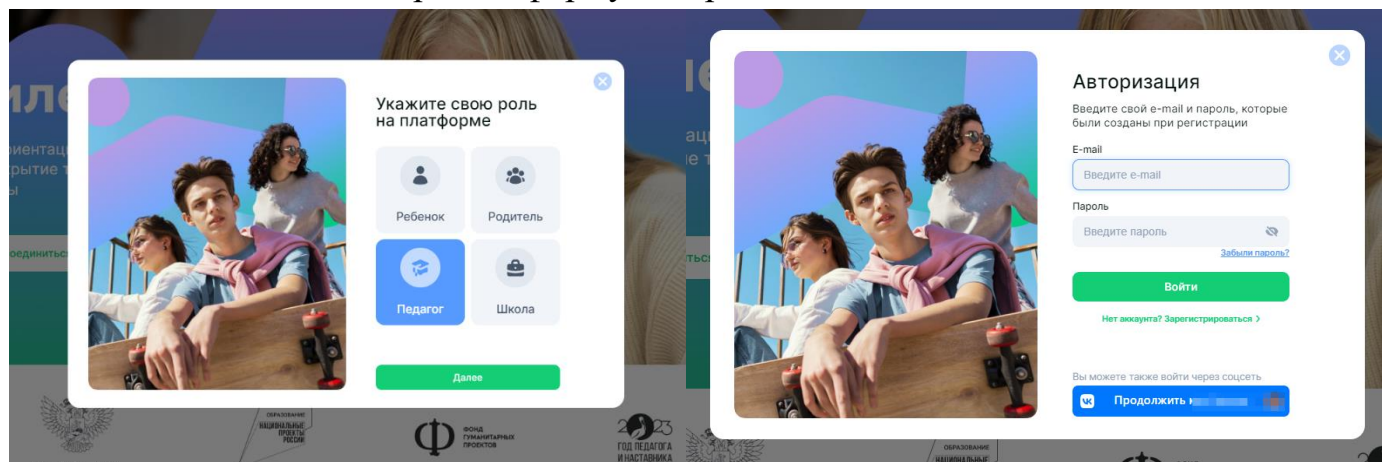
Укажите свою роль на платформе

Ребенок

Родитель

Педагог

Школа

Далее

ориентац
крытие т
ы

соединиться

ОБРАЗОВАНИЕ
НАЦИОНАЛЬНЫЕ ПРОЕКТЫ РОССИИ

ФОНД ГУМАНИТАРНЫХ ПРОЕКТОВ

2023 ГОД ПЕДАГОГА И НАСТАВНИКА

Авторизация

Введите свой e-mail и пароль, которые были созданы при регистрации

E-mail

Введите e-mail

Пароль

Введите пароль

Забыли пароль?

Войти

Нет аккаунта? Зарегистрироваться >

Вы можете также войти через соцсеть

Продолжить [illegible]

ОБРАЗОВАНИЕ
НАЦИОНАЛЬНЫЕ